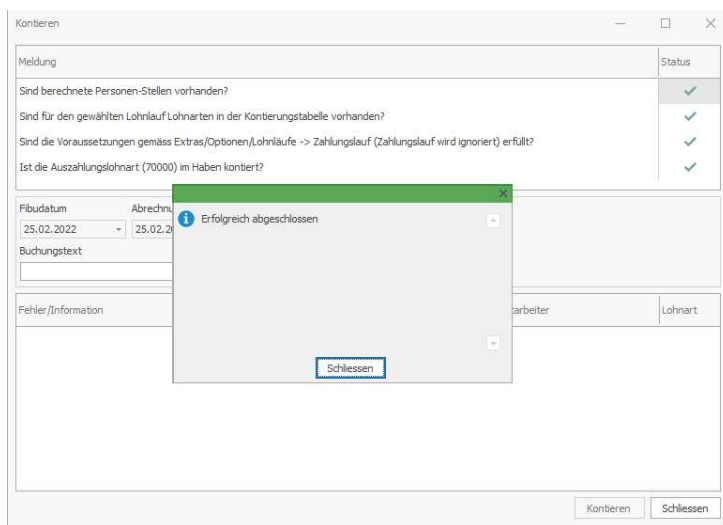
Kontieren

| Meldung | Status |
|---|---|
| Sind berechnete Personen-Stellen vorhanden? | ✓ |
| Sind für den gewählten Lohnlauf Lohnarten in der Kontierungstabelle vorhanden? | ✓ |
| Sind die Voraussetzungen gemäss Extras/Optionen/Lohnläufe -> Zahlungslauf (Zahlungslauf wird ignoriert) erfüllt? | ✓ |
| Ist die Auszahlungslohnart (70000) im Haben kontiert? | ✓ |

Fibudatum
25.02.2022
Abrechnu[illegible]
25.02.2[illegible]
Buchungstext

Erfolgreich abgeschlossen

Schliessen

Fehler/Information
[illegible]arbeiter
Lohnart

Kontieren
Schliessen